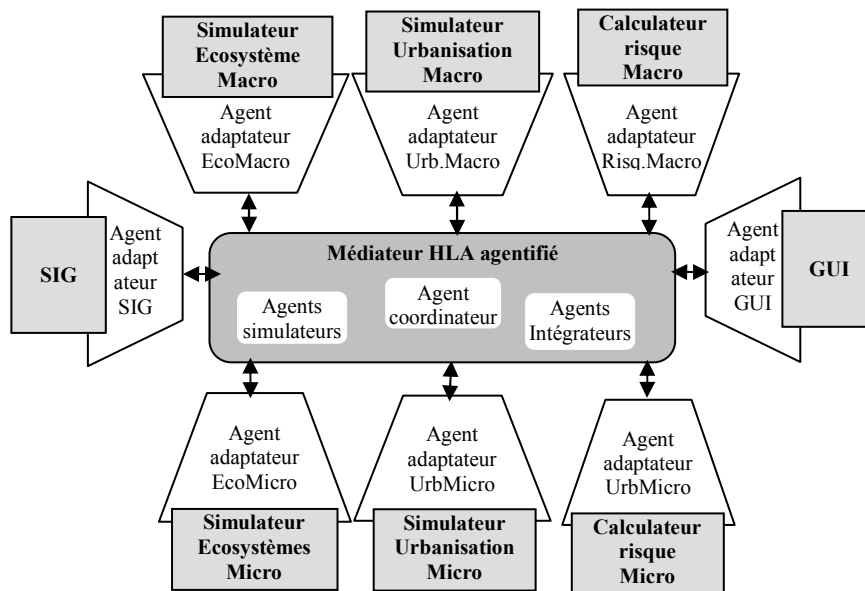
Simulateur Ecosystème Macro

Agent adaptateur EcoMacro

Simulateur Urbanisation Macro

Agent adaptateur Urb.Macro

Calculateur risque Macro

Agent adaptateur Risq.Macro

SIG

Agent adapt ateur SIG

Médiateur HLA agentifié

Agents simulateurs

Agent coordinateur

Agents Intégrateurs

Agent adapt ateur GUI

GUI

Agent adaptateur EcoMicro

Simulateur Ecosystèmes Micro

Agent adaptateur UrbMicro

Simulateur Urbanisation Micro

Agent adaptateur UrbMicro

Calculateur risque Micro